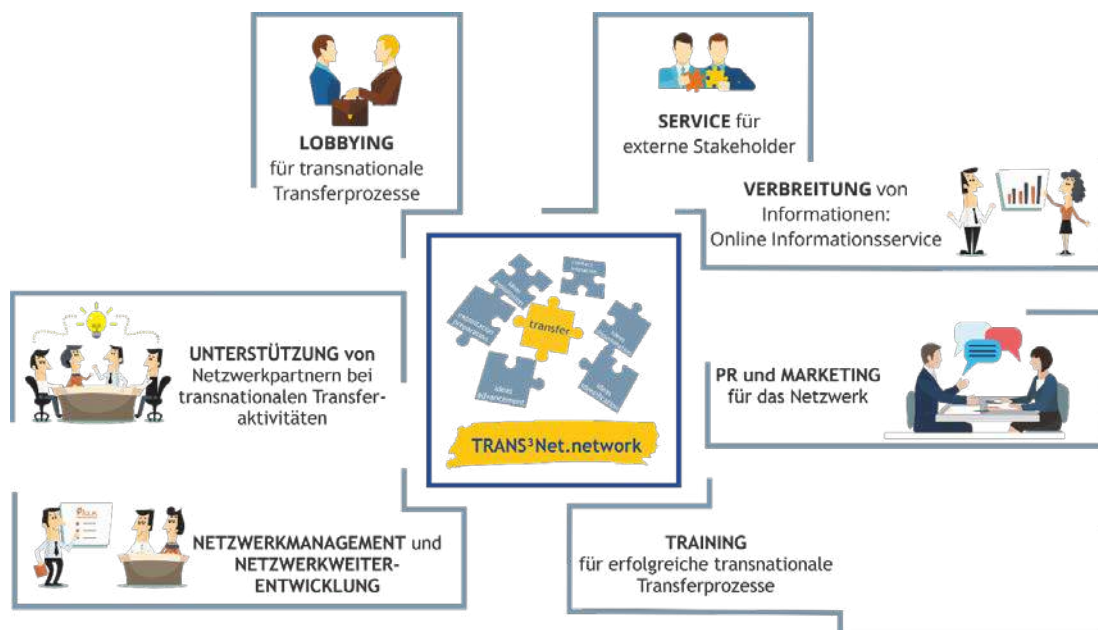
LOBBYING
für transnationale
Transferprozesse

SERVICE für
externe Stakeholder

VERBREITUNG von
Informationen:
Online Informationsservice

UNTERSTÜTZUNG von
Netzwerkpartnern bei
transnationalen Transferaktivitäten

transfer

TRANS³Net.network

PR und MARKETING
für das Netzwerk

NETZWERKMANAGEMENT und
NETZWERKWEITERENTWICKLUNG

TRAINING
für erfolgreiche transnationale
Transferprozesse